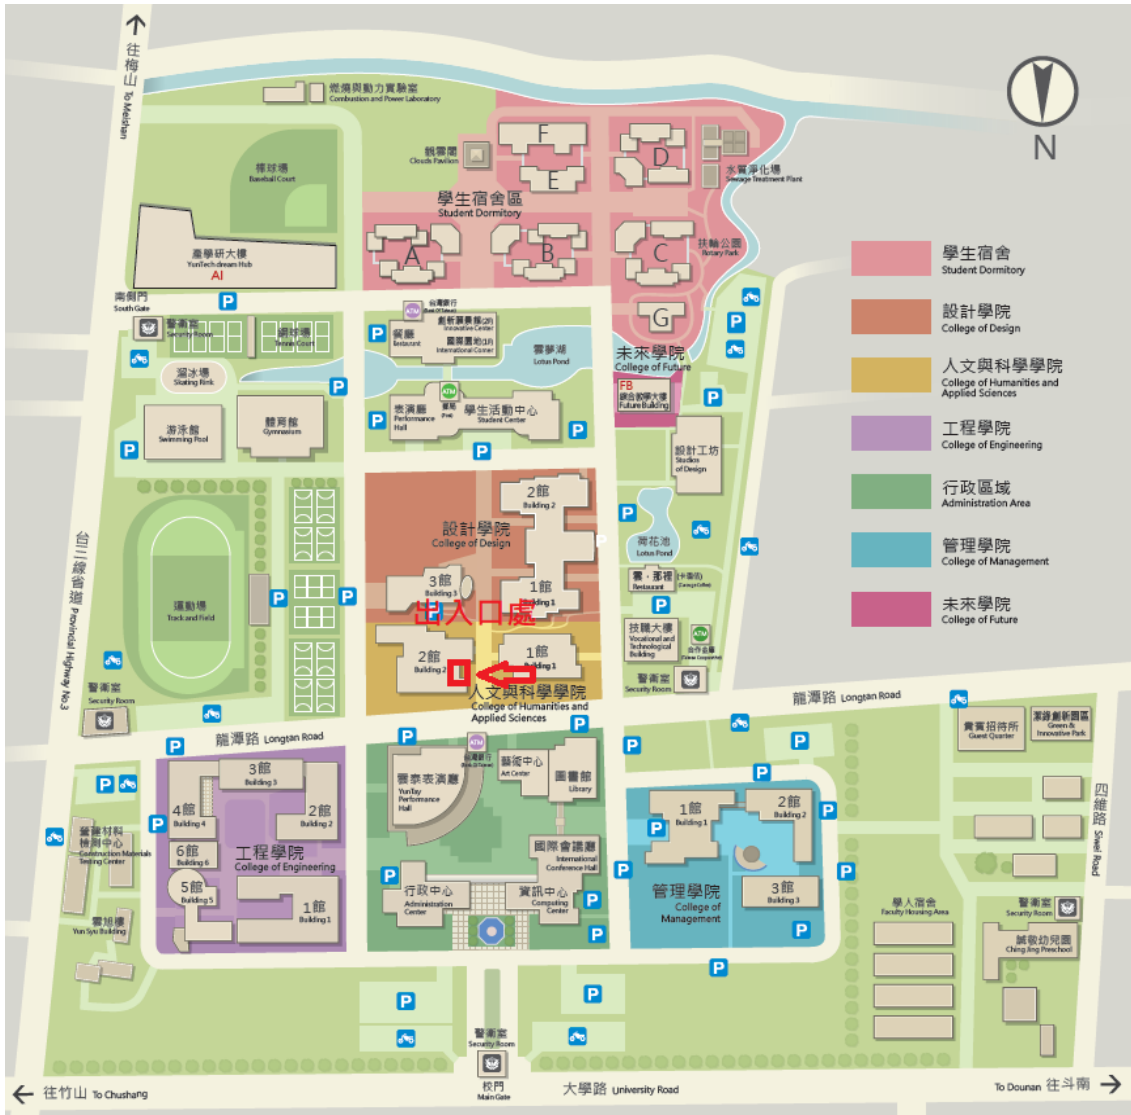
往梅山 To Meishan

燃燒與動力實驗室 Combustion and Power Laboratory

N

F
D
E
雲霽閣 Clouds Pavilion
水資淨化場 Sewage Treatment Plant
學生宿舍區 Student Dormitory
A
B
C
扶輪公園 Rotary Park
G

棒球場 Baseball Court
產學研大樓 YunTech dream Hub
AI

南側門 South Gate
警衛室 Security Room
網球場 Tennis Court
台灣銀行 Bank of Taiwan
創新育成中心(2F) Innovative Center
國際交流中心(1F) International Corner
餐廳 Restaurant
雲夢湖 Lotus Pond
溜冰場 Skating Rink
未來學院 College of Future
FB 綜合教學大樓 Future Building
表演廳 Performance Hall
郵局 Post
學生活動中心 Student Center
游泳館 Swimming Pool
體育館 Gymnasium
設計工坊 Studios of Design

2館 Building 2
設計學院 College of Design
荷花池 Lotus Pond
3館 Building 3
1館 Building 1
餐廳 Restaurant
運動場 Track and Field
出入口處
技職大樓 Vocational and Technological Building
合作社 Yuntech Cooperative
2館 Building 2
1館 Building 1
警衛室 Security Room
人文與科學學院 College of Humanities and Applied Sciences
警衛室 Security Room
龍潭路 Longtan Road
龍潭路 Longtan Road

台三線省道 Provincial Highway No.3

學生宿舍 Student Dormitory
設計學院 College of Design
人文與科學學院 College of Humanities and Applied Sciences
工程學院 College of Engineering
行政區域 Administration Area
管理學院 College of Management
未來學院 College of Future

貴賓招待所 Guest Quarter
綠色創新園區 Green & Innovative Park

3館 Building 3
4館 Building 4
2館 Building 2
營建材料檢測中心 Construction Materials Testing Center
6館 Building 6
工程學院 College of Engineering
5館 Building 5
1館 Building 1
雲旭樓 Yun Syu Building

台灣銀行 Bank of Taiwan
雲泰表演廳 YunTay Performance Hall
藝術中心 Art Center
圖書館 Library
國際會議廳 International Conference Hall
行政中心 Administration Center
資訊中心 Computing Center

1館 Building 1
2館 Building 2
管理學院 College of Management
3館 Building 3

學人宿舍 Faculty Housing Area
警衛室 Security Room
誠敬幼兒園 Ching Jing Preschool

四維路 Siwei Road

警衛室 Security Room
校門 Main Gate

往竹山 To Chushang
大學路 University Road
To Dounan 往斗南